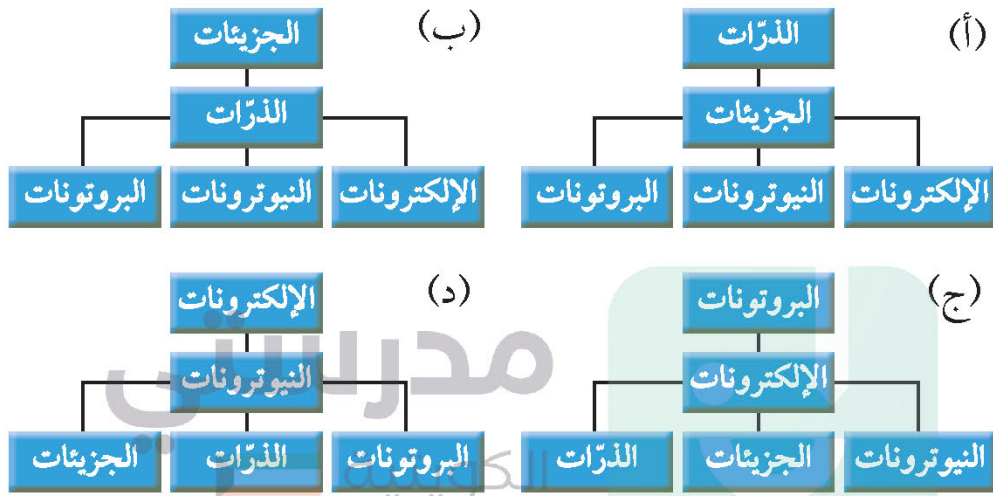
(أ)
الذرّات
الجزيئات
الإلكترونات النيوترونات البروتونات

(ب)
الجزيئات
الذرّات
الإلكترونات النيوترونات البروتونات

(ج)
البروتونات
الإلكترونات
النيوترونات الجزيئات الذرّات

(د)
الإلكترونات
النيوترونات
البروتونات الذرّات الجزيئات

مدرستي